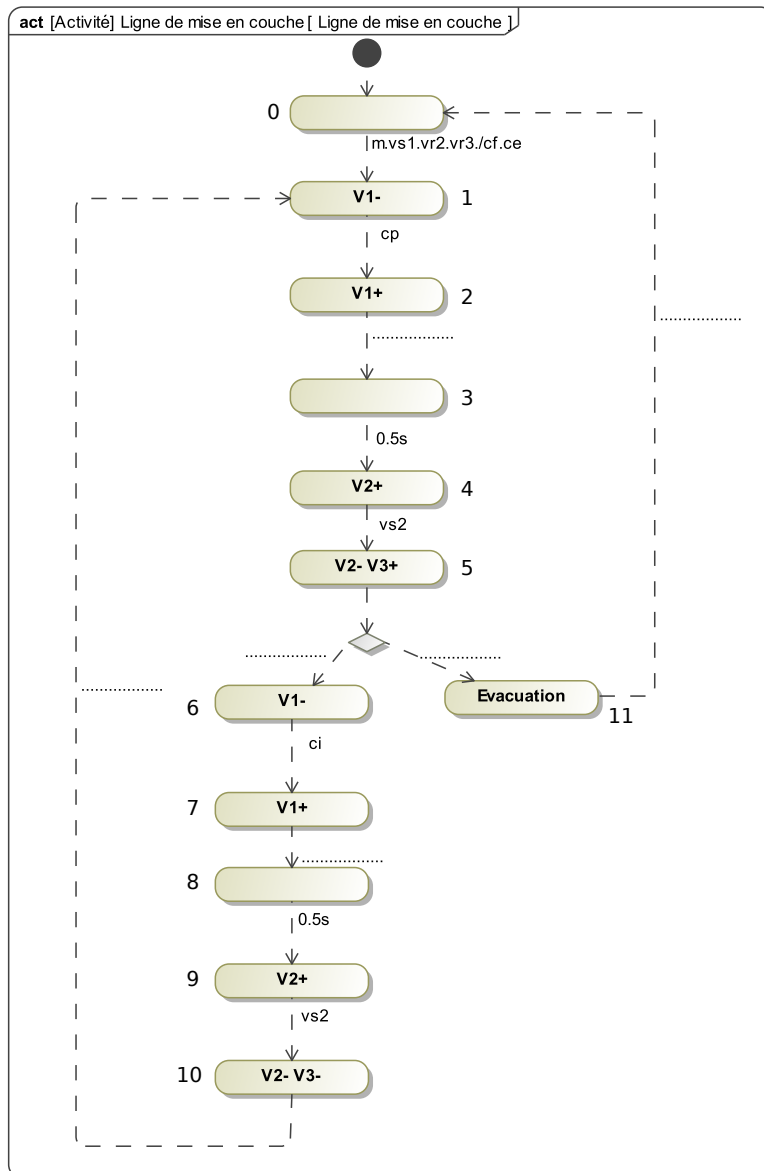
act [Activité] Ligne de mise en couche [ Ligne de mise en couche ]

0

m.vs1.vr2.vr3./cf.ce

V1- 1

cp

V1+ 2

..................

3

0.5s

V2+ 4

vs2

V2- V3+ 5

..................

..................

..................

..................

6 V1-

Evacuation 11

ci

7 V1+

..................

8

0.5s

9 V2+

vs2

10 V2- V3-